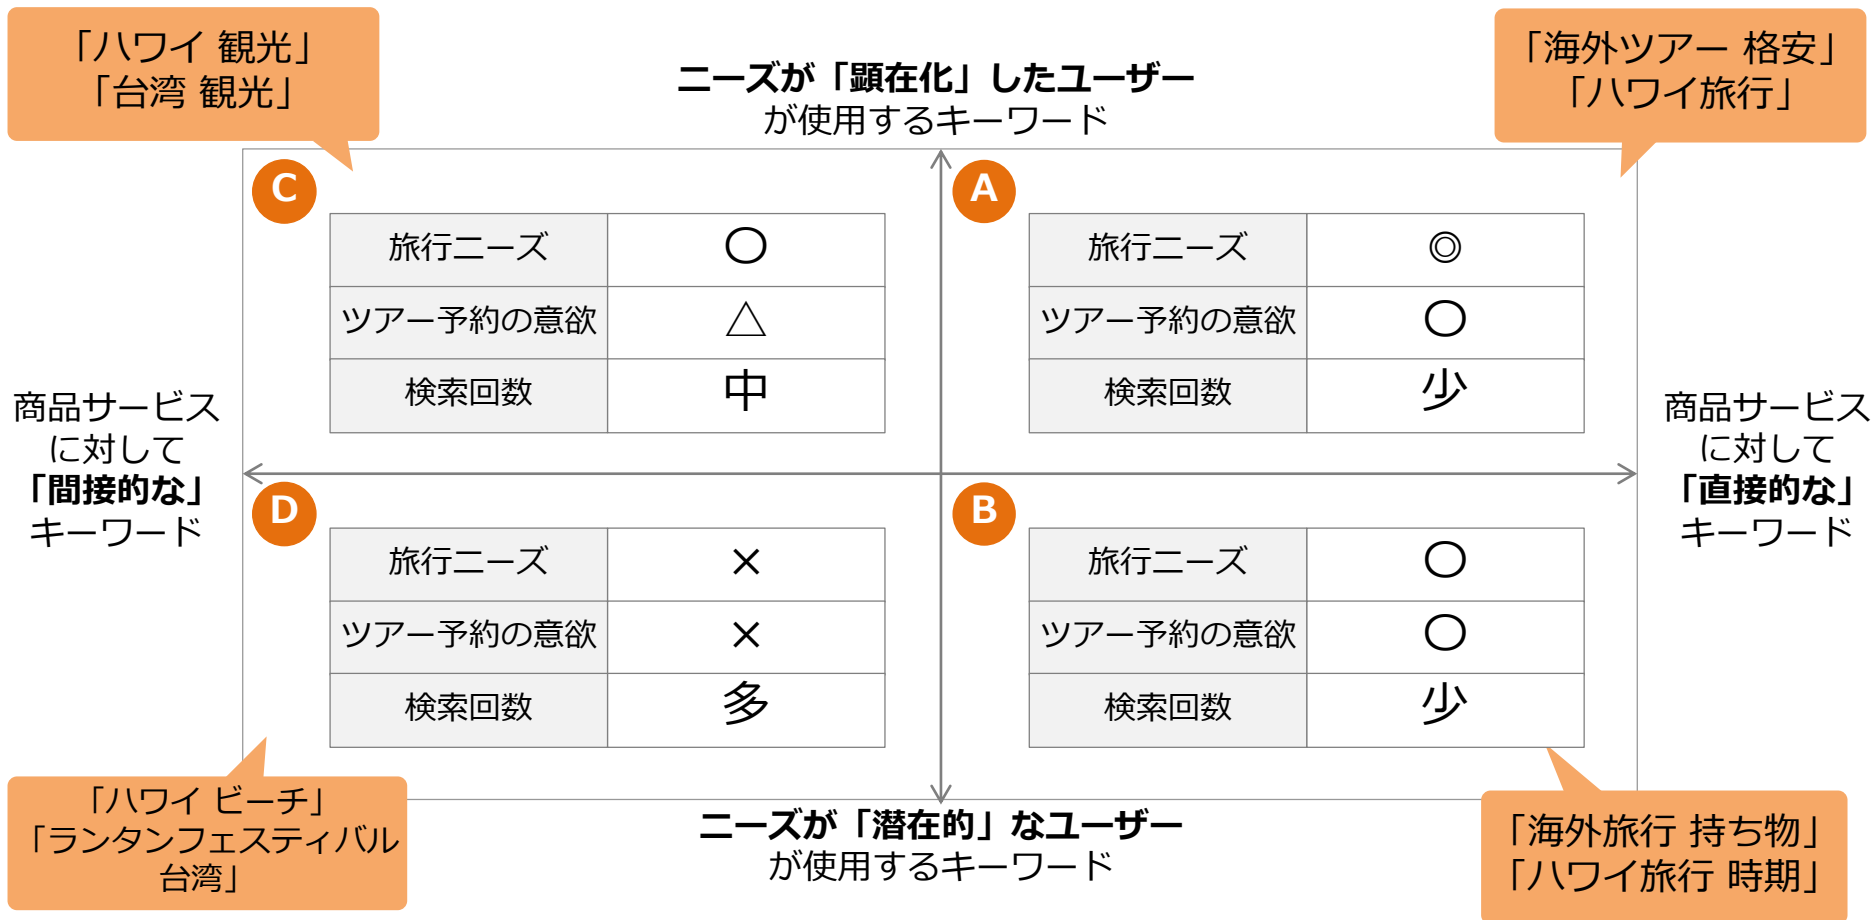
「ハワイ 観光」
「台湾 観光」

ニーズが「顕在化」したユーザー
が使用するキーワード

「海外ツアー 格安」
「ハワイ旅行」

C

| 旅行ニーズ | ○ |
|---|---|
| ツアー予約の意欲 | △ |
| 検索回数 | 中 |

A

| 旅行ニーズ | ◎ |
|---|---|
| ツアー予約の意欲 | ○ |
| 検索回数 | 少 |

商品サービスに対して
「間接的な」
キーワード

商品サービスに対して
「直接的な」
キーワード

D

| 旅行ニーズ | × |
|---|---|
| ツアー予約の意欲 | × |
| 検索回数 | 多 |

B

| 旅行ニーズ | ○ |
|---|---|
| ツアー予約の意欲 | ○ |
| 検索回数 | 少 |

「ハワイ ビーチ」
「ランタンフェスティバル 台湾」

ニーズが「潜在的」なユーザー
が使用するキーワード

「海外旅行 持ち物」
「ハワイ旅行 時期」